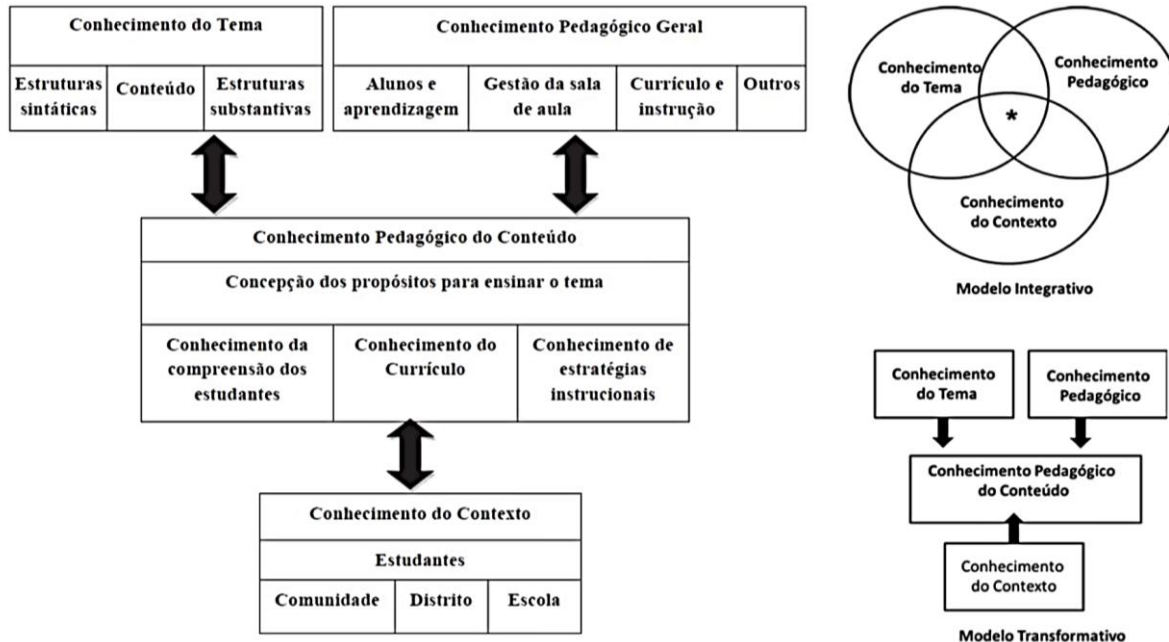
Conhecimento do Tema

| Estruturas sintáticas | Conteúdo | Estruturas substantivas |
|---|---|---|

Conhecimento Pedagógico Geral

| Alunos e aprendizagem | Gestão da sala de aula | Currículo e instrução | Outros |
|---|---|---|---|

Conhecimento Pedagógico do Conteúdo

Concepção dos propósitos para ensinar o tema

| Conhecimento da compreensão dos estudantes | Conhecimento do Currículo | Conhecimento de estratégias instrucionais |
|---|---|---|

Conhecimento do Contexto

Estudantes

| Comunidade | Distrito | Escola |
|---|---|---|

Conhecimento do Tema

Conhecimento Pedagógico

*

Conhecimento do Contexto

Modelo Integrativo

Conhecimento do Tema

Conhecimento Pedagógico

Conhecimento Pedagógico do Conteúdo

Conhecimento do Contexto

Modelo Transformativo